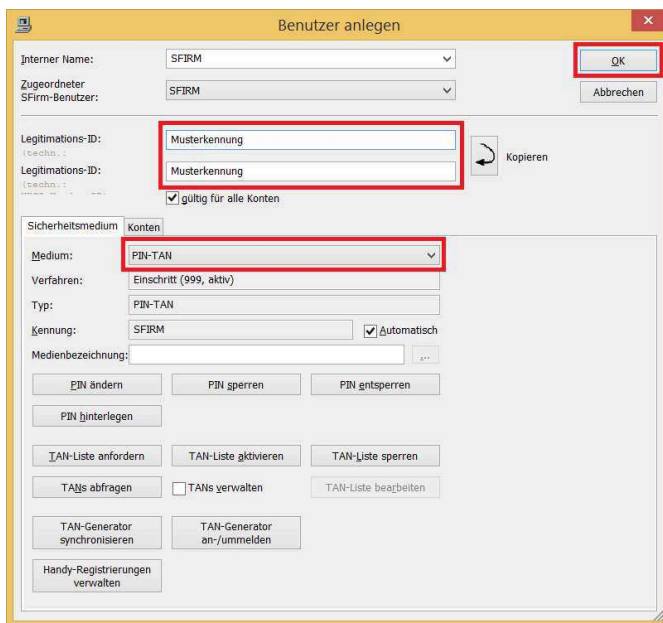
Benutzer anlegen

Interner Name: SFIRM
Zugeordneter SFirm-Benutzer: SFIRM
OK
Abbrechen

Legitimations-ID: (techn.: Musterkennung
Legitimations-ID: (techn.: Musterkennung
Kopieren
gültig für alle Konten

Sicherheitsmedium | Konten

Medium: PIN-TAN
Verfahren: Einschritt (999, aktiv)
Typ: PIN-TAN
Kennung: SFIRM
Automatisch
Medienbezeichnung:
...

PIN ändern
PIN sperren
PIN entsperren
PIN hinterlegen

TAN-Liste anfordern
TAN-Liste aktivieren
TAN-Liste sperren
TANs abfragen
TANs verwalten
TAN-Liste bearbeiten

TAN-Generator synchronisieren
TAN-Generator an-/ummelden

Handy-Registrierungen verwalten